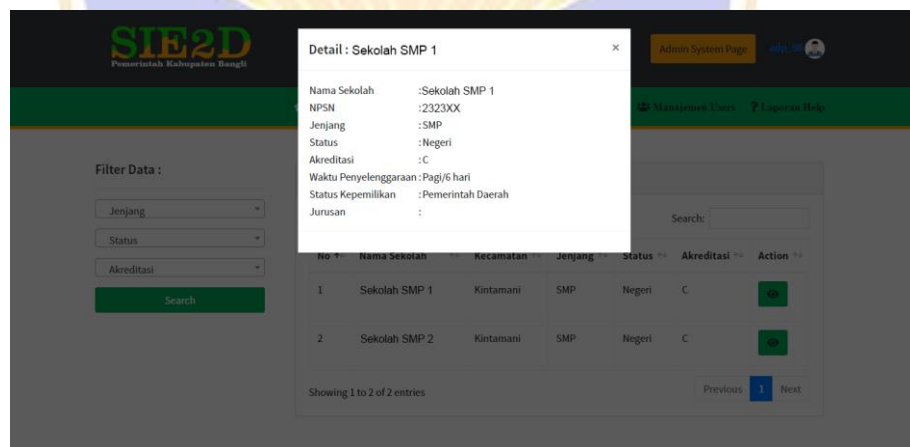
SIE2D
Pemerintah Kabupaten Bangli

Admin System Page

Manajemen Users ? Laporan Help

Filter Data :

Jenjang
Status
Akreditasi
Search

Detail : Sekolah SMP 1 ×

Nama Sekolah :Sekolah SMP 1
NPSN :2323XX
Jenjang :SMP
Status :Negeri
Akreditasi :C
Waktu Penyelenggaraan :Pagi/6 hari
Status Kepemilikan :Pemerintah Daerah
Jurusan :

Search:

| No | Nama Sekolah | Kecamatan | Jenjang | Status | Akreditasi | Action |
|---|---|---|---|---|---|---|
| 1 | Sekolah SMP 1 | Kintamani | SMP | Negeri | C | |
| 2 | Sekolah SMP 2 | Kintamani | SMP | Negeri | C | |

Showing 1 to 2 of 2 entries

Previous 1 Next